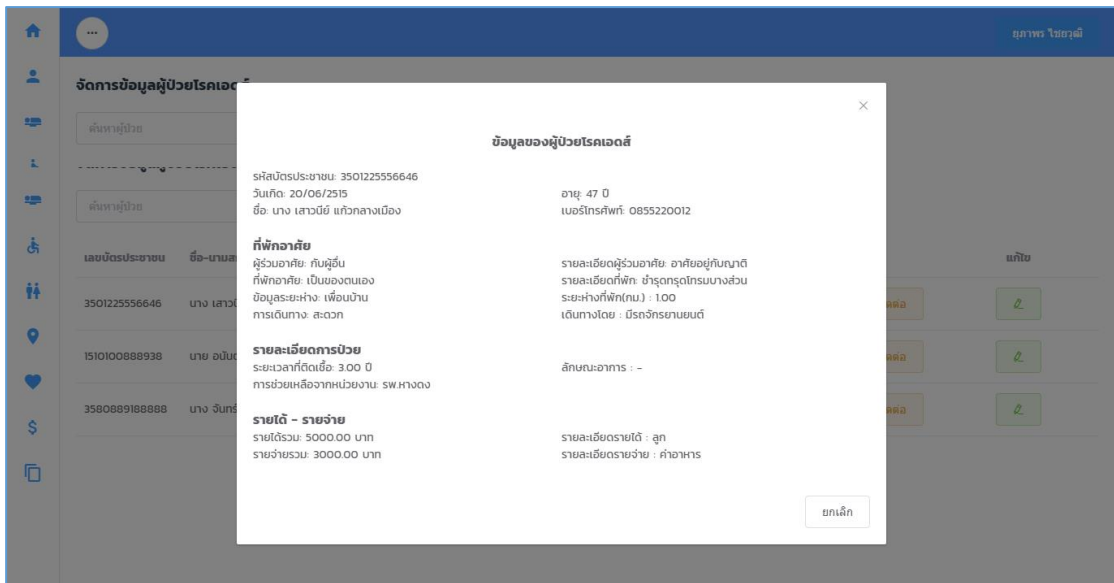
...

ฤภาพร ไชยวุฒิ

จัดการข้อมูลผู้ป่วยโรคเอดส์

ค้นหาผู้ป่วย

ค้นหาผู้ป่วย

| เลขบัตรประชาชน | ชื่อ-นามส | | แก้ไข |
|---|---|---|---|
| 3501225556646 | นาง เสาวนี | ติดต่อ | |
| 1510100888938 | นาย อนันต | ติดต่อ | |
| 3580889188888 | นาง จันทร์ | ติดต่อ | |

×

ข้อมูลของผู้ป่วยโรคเอดส์

รหัสบัตรประชาชน: 3501225556646
วันเกิด: 20/06/2515
ชื่อ: นาง เสาวนีย์ แก้วกลางเมือง

อายุ: 47 ปี
เบอร์โทรศัพท์: 0855220012

ที่พักอาศัย
ผู้ร่วมอาศัย: กับผู้อื่น
ที่พักอาศัย: เป็นของตนเอง
ข้อมูลระยะห่าง: เพื่อนบ้าน
การเดินทาง: สะดวก

รายละเอียดผู้ร่วมอาศัย: อาศัยอยู่กับญาติ
รายละเอียดที่พัก: ชำรุดทรุดโทรมบางส่วน
ระยะห่างที่พัก(กม.) : 1.00
เดินทางโดย : มีรถจักรยานยนต์

รายละเอียดการป่วย
ระยะเวลาที่ติดเชื้อ: 3.00 ปี
การช่วยเหลือจากหน่วยงาน: รพ.หางดง

ลักษณะอาการ : -

รายได้ - รายจ่าย
รายได้รวม: 5000.00 บาท
รายจ่ายรวม: 3000.00 บาท

รายละเอียดรายได้ : ลูก
รายละเอียดรายจ่าย : ค่าอาหาร

ยกเลิก